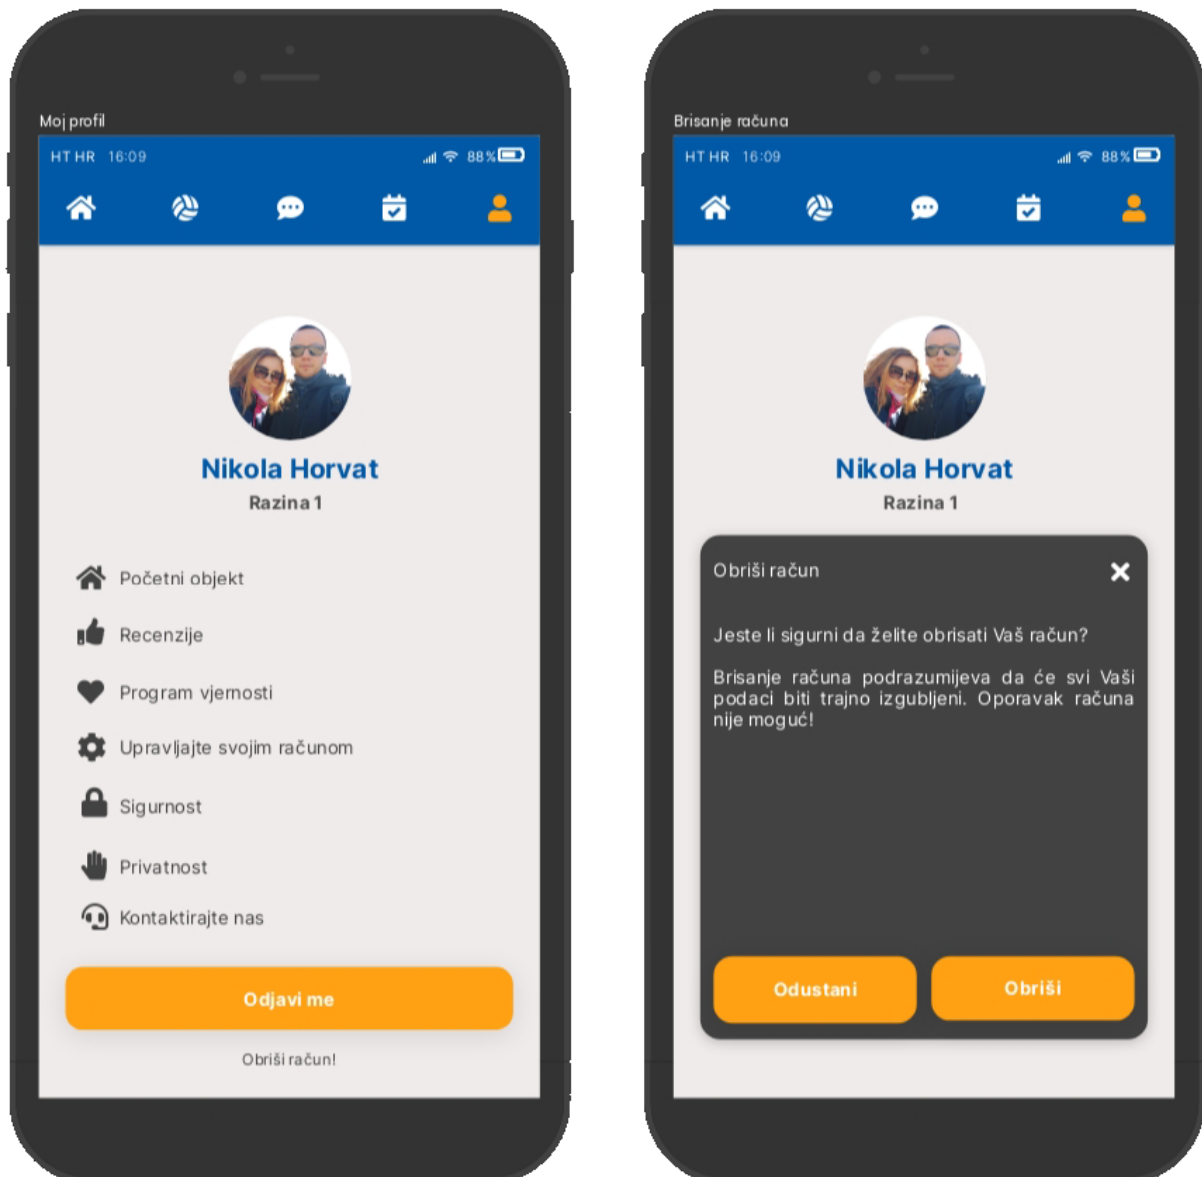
Moj profil

HT HR 16:09 88%

Nikola Horvat
Razina 1

Početni objekt

Recenzije

Program vjernosti

Upravljajte svojim računom

Sigurnost

Privatnost

Kontaktirajte nas

Odjavi me

Obriši račun!

Brisanje računa

HT HR 16:09 88%

Nikola Horvat
Razina 1

Obriši račun

Jeste li sigurni da želite obrisati Vaš račun?

Brisanje računa podrazumijeva da će svi Vaši podaci biti trajno izgubljeni. Oporavak računa nije moguć!

Odustani

Obriši